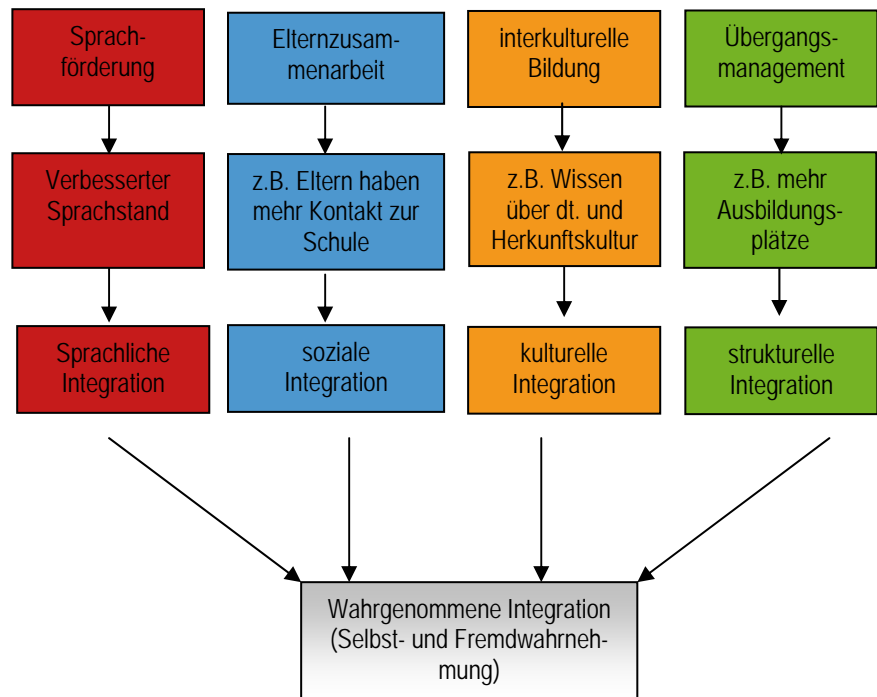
Sprachförderung

Verbesserter Sprachstand

Sprachliche Integration

Elternzusammenarbeit

z.B. Eltern haben mehr Kontakt zur Schule

soziale Integration

interkulturelle Bildung

z.B. Wissen über dt. und Herkunftskultur

kulturelle Integration

Übergangsmanagement

z.B. mehr Ausbildungsplätze

strukturelle Integration

Wahrgenommene Integration (Selbst- und Fremdwahrnehmung)